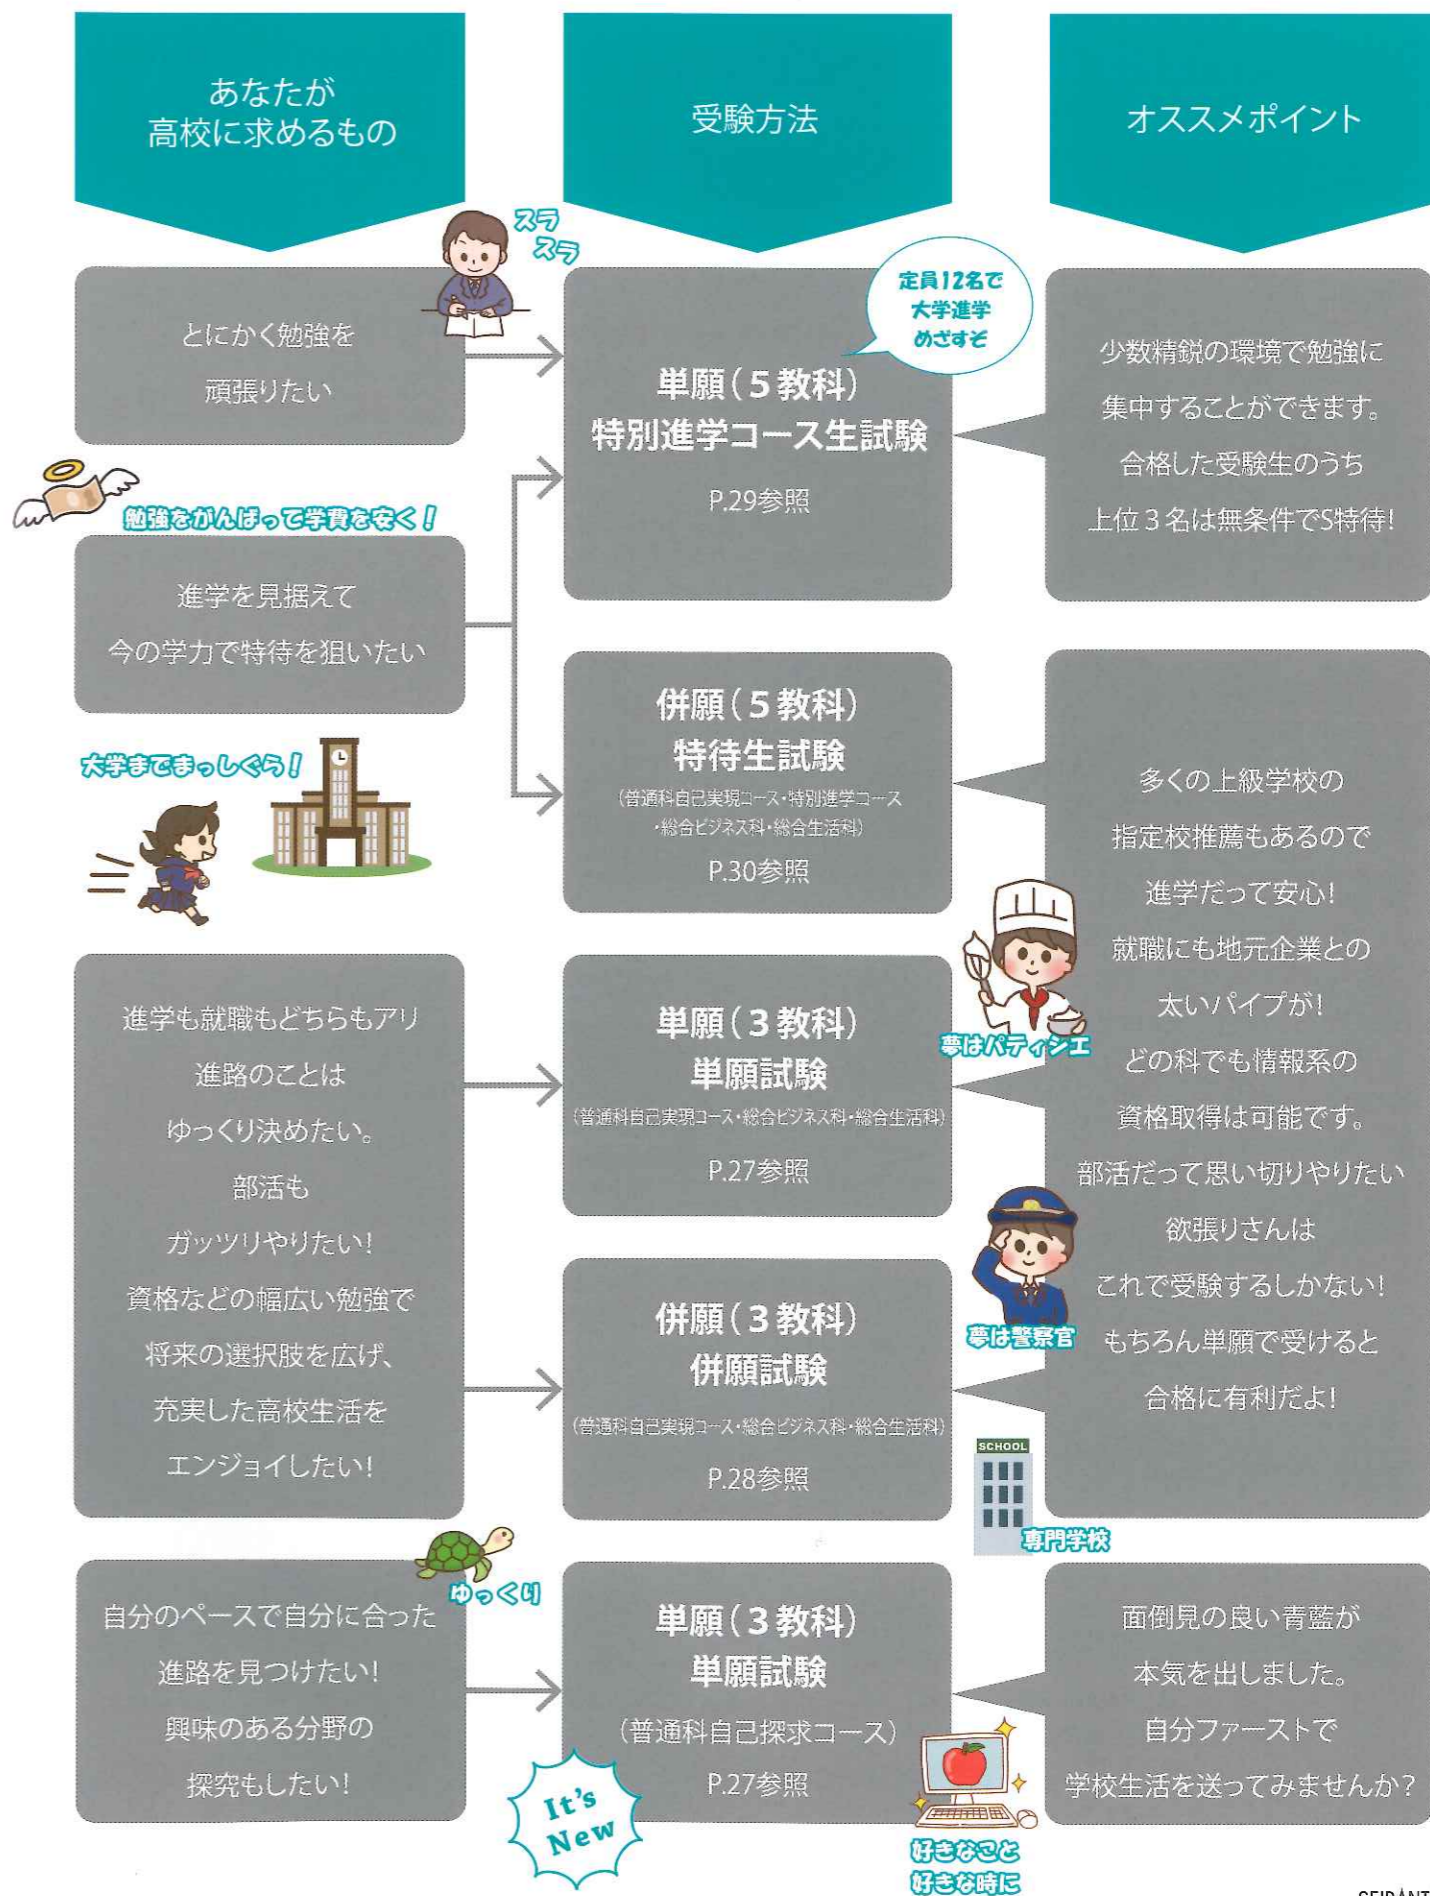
あなたが
高校に求めるもの

受験方法

オススメポイント

スラスラ

とにかく勉強を頑張りたい

定員12名で大学進学めざすぞ

単願（5教科）
特別進学コース生試験
P.29参照

少数精鋭の環境で勉強に集中することができます。合格した受験生のうち上位3名は無条件でS特待!

勉強をがんばって学費を安く!

進学を見据えて今の学力で特待を狙いたい

大学までまっしぐら!

併願（5教科）
特待生試験
（普通科自己実現コース・特別進学コース・総合ビジネス科・総合生活科）
P.30参照

多くの上級学校の指定校推薦もあるので進学だって安心!就職にも地元企業との太いパイプが!どの科でも情報系の資格取得は可能です。部活だって思い切りやりたい欲張りさんはこれで受験するしかない!もちろん単願で受けると合格に有利だよ!

夢はパティシエ

進学も就職もどちらもアリ
進路のことはゆっくり決めたい。
部活もガッツリやりたい!
資格などの幅広い勉強で将来の選択肢を広げ、充実した高校生活をエンジョイしたい!

単願（3教科）
単願試験
（普通科自己実現コース・総合ビジネス科・総合生活科）
P.27参照

夢は警察官

併願（3教科）
併願試験
（普通科自己実現コース・総合ビジネス科・総合生活科）
P.28参照

SCHOOL
専門学校

ゆっくり

自分のペースで自分に合った進路を見つけたい!興味のある分野の探究もしたい!

単願（3教科）
単願試験
（普通科自己探求コース）
P.27参照

It's New

面倒見の良い青藍が本気を出しました。自分ファーストで学校生活を送ってみませんか?

好きなこと好きな時に

SEIRANT